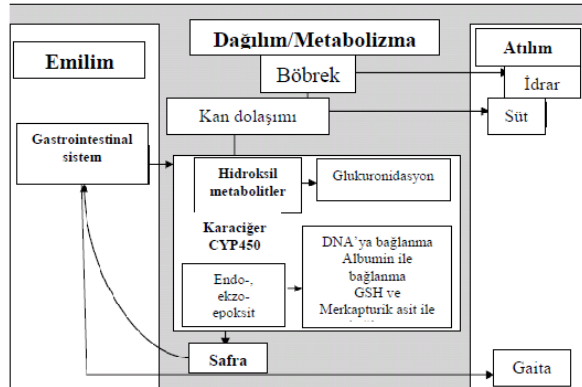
Emilim

Dağılım/Metabolizma

Atılım

Böbrek

İdrar

Kan dolaşımı

Süt

Gastrointestinal sistem

Hidroksil metabolitler

Glukuronidasyon

Karaciğer CYP450

DNA'ya bağlanma Albumin ile bağlanma GSH ve Merkapturik asit ile

Endo-, ekzo-epoksit

Safra

Gaita